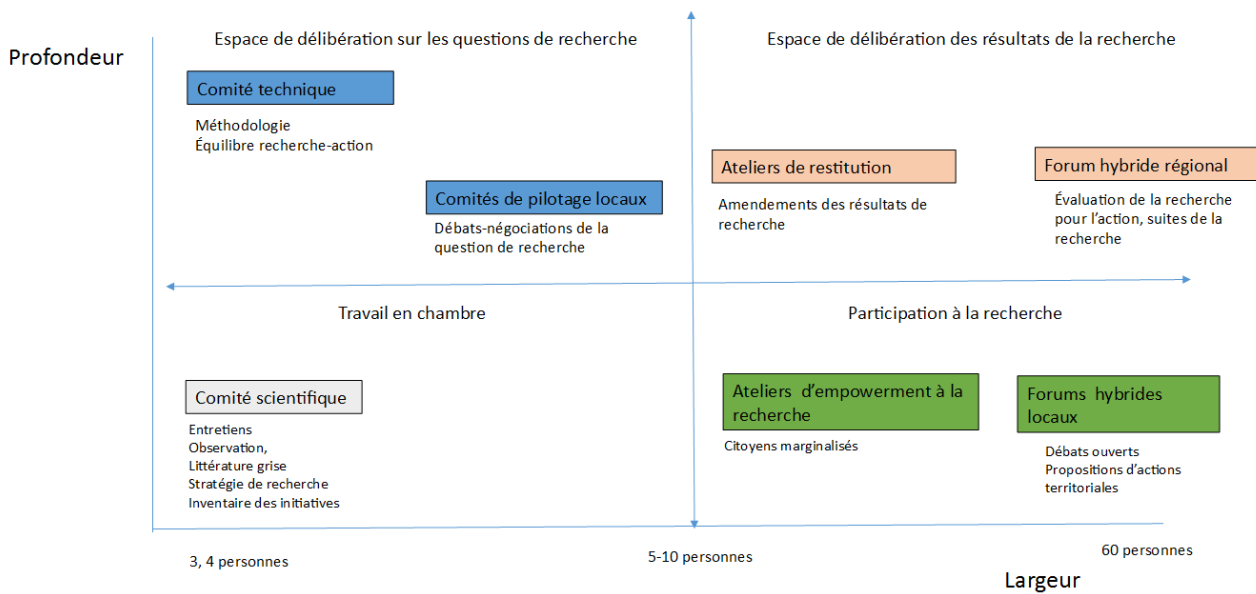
Profondeur

Espace de délibération sur les questions de recherche

Espace de délibération des résultats de la recherche

Comité technique

Méthodologie
Équilibre recherche-action

Comités de pilotage locaux

Débats-négociations de la question de recherche

Ateliers de restitution

Amendements des résultats de recherche

Forum hybride régional

Évaluation de la recherche pour l'action, suites de la recherche

Travail en chambre

Participation à la recherche

Comité scientifique

Entretiens
Observation,
Littérature grise
Stratégie de recherche
Inventaire des initiatives

Ateliers d'empowerment à la recherche

Citoyens marginalisés

Forums hybrides locaux

Débats ouverts
Propositions d'actions territoriales

3, 4 personnes

5-10 personnes

60 personnes

Largeur